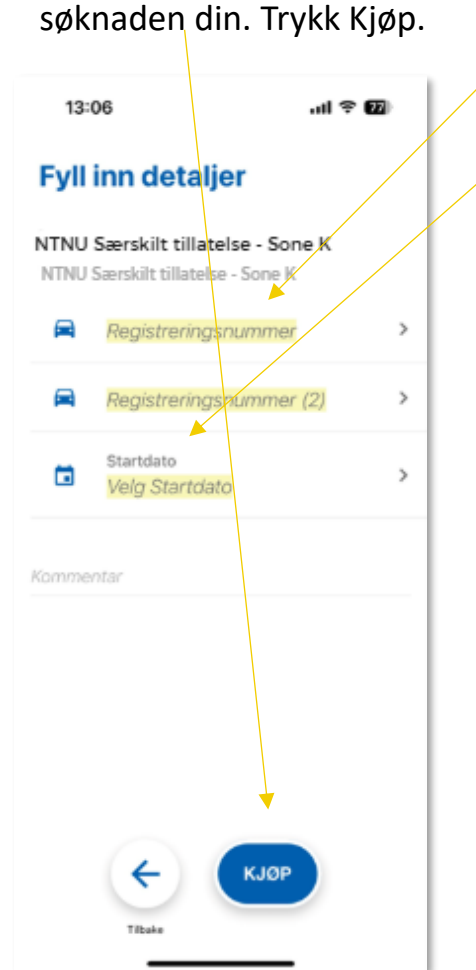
søknaden din. Trykk Kjøp.

13:06

77

Fyll inn detaljer

NTNU Særskilt tillatelse - Sone K

NTNU Særskilt tillatelse - Sone K

Registreringsnummer

Registreringsnummer (2)

Startdato

Velg Startdato

Kommentar

KJØP

Tilbake